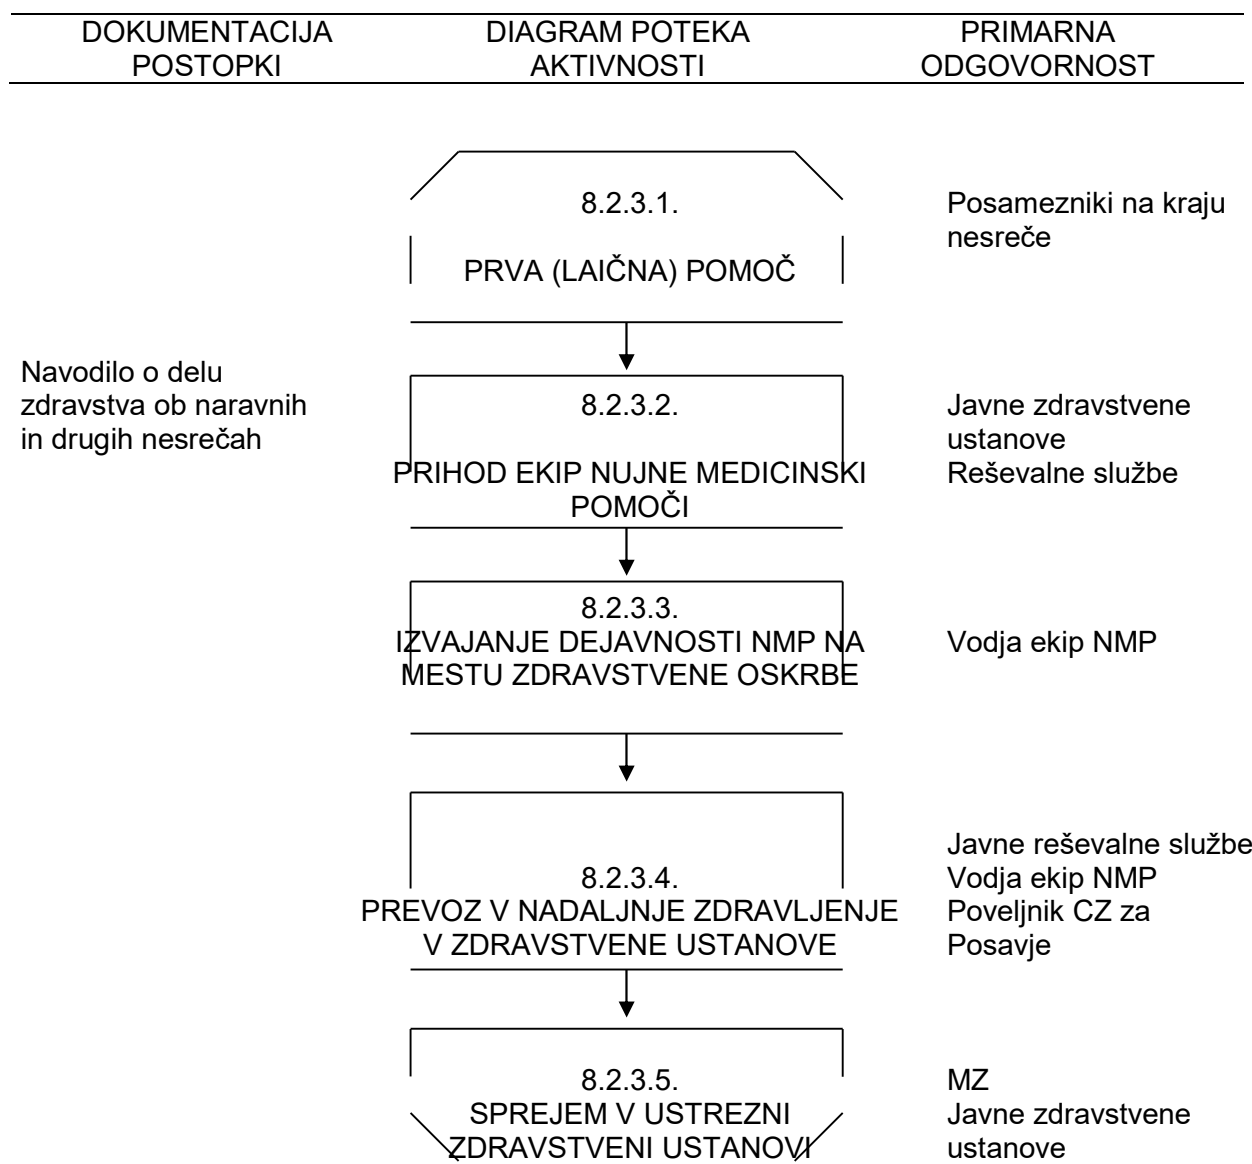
| DOKUMENTACIJA POSTOPKI | DIAGRAM POTEKA AKTIVNOSTI | PRIMARNA ODGOVORNOST |
|---|---|---|
| | 8.2.3.1. PRVA (LAIČNA) POMOČ | Posamezniki na kraju nesreče |
| Navodilo o delu zdravstva ob naravnih in drugih nesrečah | 8.2.3.2. PRIHOD EKIP NUJNE MEDICINSKI POMOČI | Javne zdravstvene ustanove Reševalne službe |
| | 8.2.3.3. IZVAJANJE DEJAVNOSTI NMP NA MESTU ZDRAVSTVENE OSKRBE | Vodja ekip NMP |
| | 8.2.3.4. PREVOZ V NADALJNJE ZDRAVLJENJE V ZDRAVSTVENE USTANOVE | Javne reševalne službe Vodja ekip NMP Poveljnik CZ za Posavje |
| | 8.2.3.5. SPREJEM V USTREZNI ZDRAVSTVENI USTANOVI | MZ Javne zdravstvene ustanove |